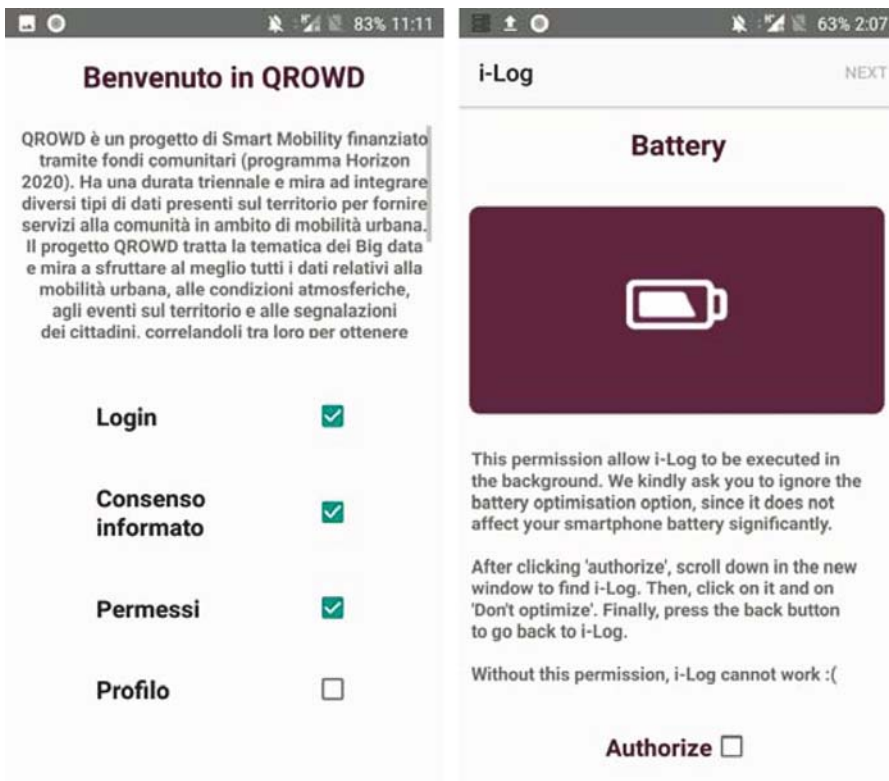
83% 11:11

Benvenuto in QROWD

QROWD è un progetto di Smart Mobility finanziato tramite fondi comunitari (programma Horizon 2020). Ha una durata triennale e mira ad integrare diversi tipi di dati presenti sul territorio per fornire servizi alla comunità in ambito di mobilità urbana. Il progetto QROWD tratta la tematica dei Big data e mira a sfruttare al meglio tutti i dati relativi alla mobilità urbana, alle condizioni atmosferiche, agli eventi sul territorio e alle segnalazioni dei cittadini, correlandoli tra loro per ottenere

Login

Consenso informato

Permessi

Profilo

63% 2:07

i-Log

NEXT

Battery

This permission allow i-Log to be executed in the background. We kindly ask you to ignore the battery optimisation option, since it does not affect your smartphone battery significantly.

After clicking 'authorize', scroll down in the new window to find i-Log. Then, click on it and on 'Don't optimize'. Finally, press the back button to go back to i-Log.

Without this permission, i-Log cannot work :(

Authorize